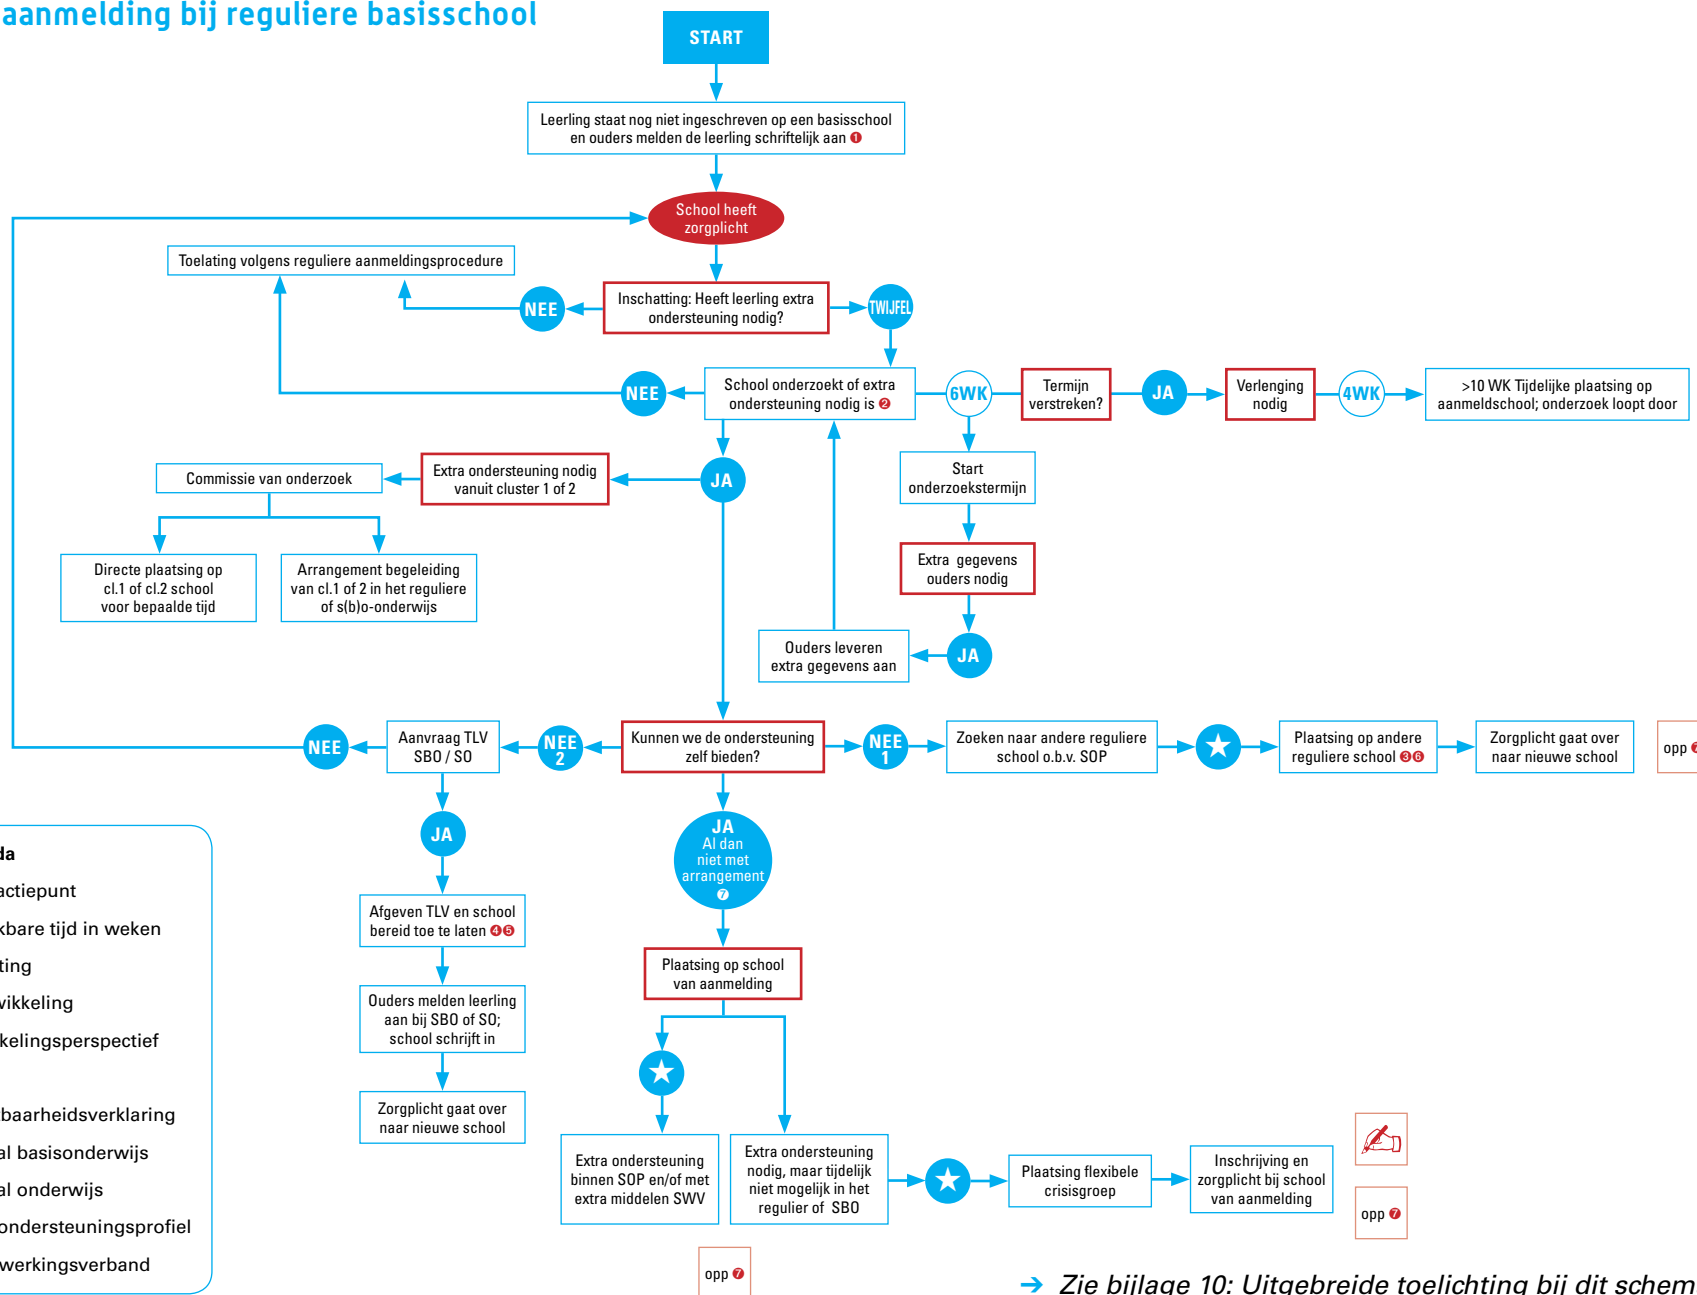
aanmelding bij reguliere basisschool

START

Leerling staat nog niet ingeschreven op een basisschool en ouders melden de leerling schriftelijk aan ❶

School heeft zorgplicht

Toelating volgens reguliere aanmeldingsprocedure

NEE

Inschatting: Heeft leerling extra ondersteuning nodig?

TWIJFEL

NEE

School onderzoekt of extra ondersteuning nodig is ❷

6WK

Termijn verstreken?

JA

Verlenging nodig

4WK

>10 WK Tijdelijke plaatsing op aanmeldschool; onderzoek loopt door

Commissie van onderzoek

Extra ondersteuning nodig vanuit cluster 1 of 2

JA

Start onderzoekstermijn

Directe plaatsing op cl.1 of cl.2 school voor bepaalde tijd

Arrangement begeleiding van cl.1 of 2 in het reguliere of s(b)o-onderwijs

Extra gegevens ouders nodig

Ouders leveren extra gegevens aan

JA

NEE

Aanvraag TLV SBO / SO

NEE 2

Kunnen we de ondersteuning zelf bieden?

NEE 1

Zoeken naar andere reguliere school o.b.v. SOP

Plaatsing op andere reguliere school ❸❻

Zorgplicht gaat over naar nieuwe school

opp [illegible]

JA

JA Al dan niet met arrangement ❼

da
actiepunt
kbare tijd in weken
ting
wikkeling
kelingsperspectief
baarheidsverklaring
al basisonderwijs
al onderwijs
ondersteuningsprofiel
werkingsverband

Afgeven TLV en school bereid toe te laten ❹❺

Plaatsing op school van aanmelding

Ouders melden leerling aan bij SBO of SO; school schrijft in

Zorgplicht gaat over naar nieuwe school

Extra ondersteuning binnen SOP en/of met extra middelen SWV

Extra ondersteuning nodig, maar tijdelijk niet mogelijk in het regulier of SBO

Plaatsing flexibele crisisgroep

Inschrijving en zorgplicht bij school van aanmelding

opp ❼

opp ❼

→ Zie bijlage 10: Uitgebreide toelichting bij dit schem